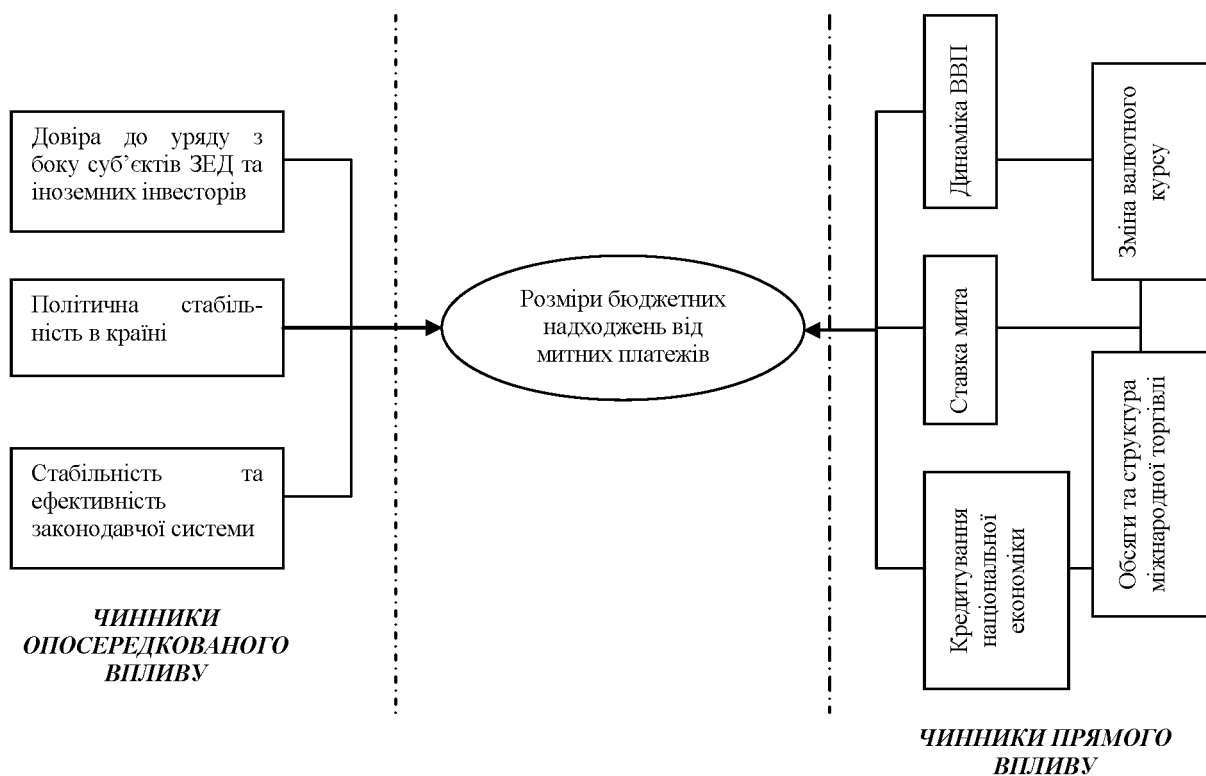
Довіра до уряду з боку суб'єктів ЗЕД та іноземних інвесторів

Політична стабільність в країні

Стабільність та ефективність законодавчої системи

ЧИННИКИ ОПОСЕРЕДКОВАНОГО ВПЛИВУ

Розміри бюджетних надходжень від митних платежів

Динаміка ВВП

Зміна валютного курсу

Ставка мита

Обсяги та структура міжнародної торгівлі

Кредитування національної економіки

ЧИННИКИ ПРЯМОГО ВПЛИВУ